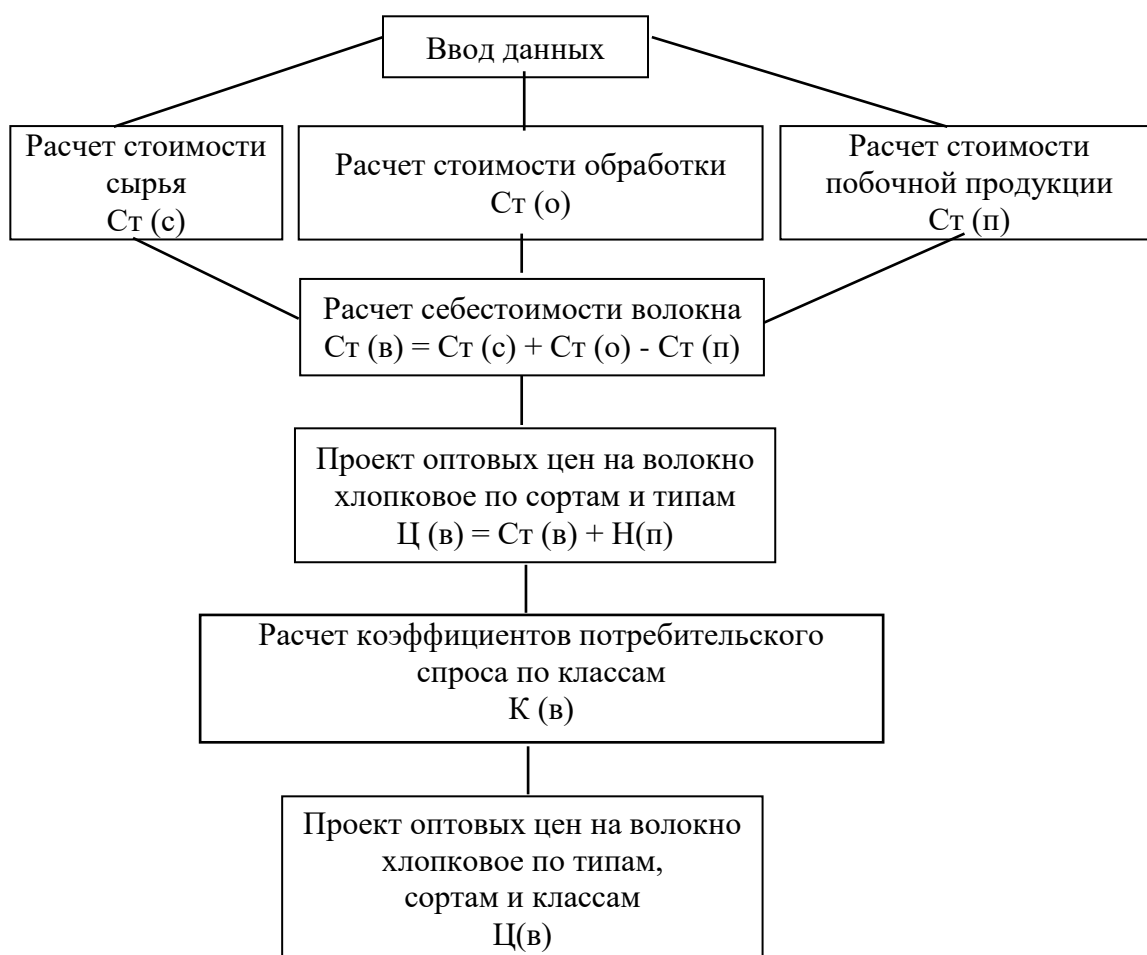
Ввод данных

Расчет стоимости сырья
Ст (с)

Расчет стоимости обработки
Ст (о)

Расчет стоимости побочной продукции
Ст (п)

Расчет себестоимости волокна
Ст (в) = Ст (с) + Ст (о) - Ст (п)

Проект оптовых цен на волокно хлопковое по сортам и типам
Ц (в) = Ст (в) + Н(п)

Расчет коэффициентов потребительского спроса по классам
К (в)

Проект оптовых цен на волокно хлопковое по типам, сортам и классам
Ц(в)